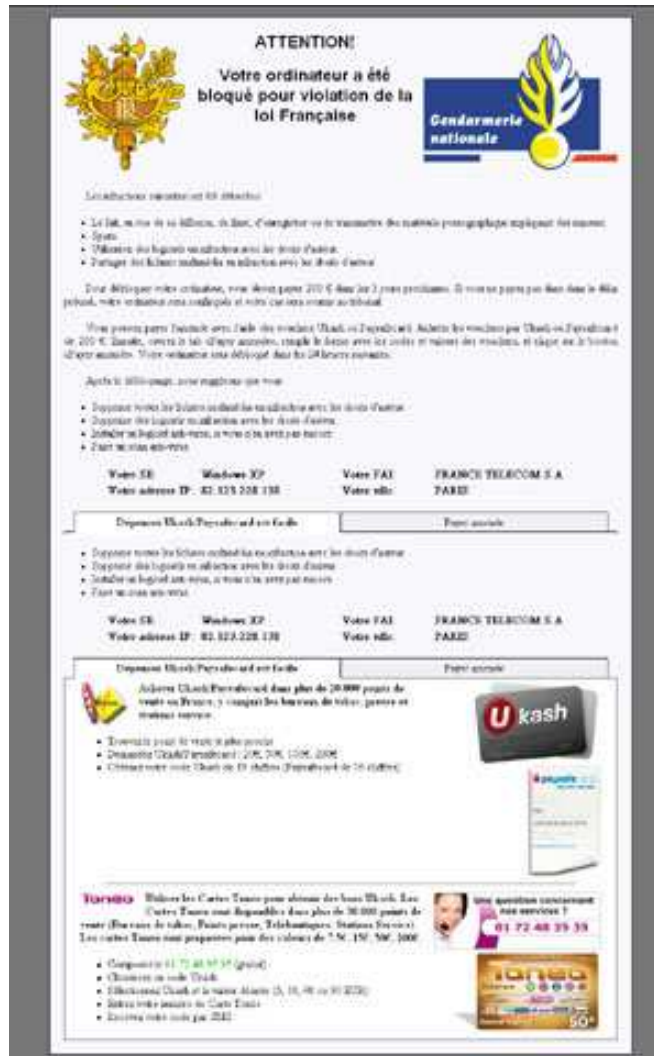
ATTENTION!

Votre ordinateur a été bloqué pour violation de la loi Française

Gendarmerie nationale

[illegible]

- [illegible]
- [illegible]
- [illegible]
- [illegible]

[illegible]

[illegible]

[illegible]

- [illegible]
- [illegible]
- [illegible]
- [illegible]

| Votre SE: | Windows XP | Votre FAI: | FRANCE TELECOM S.A |
|---|---|---|---|
| Votre adresse IP: | 82.123.228.138 | Votre ville: | PARIS |

Dépenser Ukash/Paysafecard est facile | Payer associé

- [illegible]
- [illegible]
- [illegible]
- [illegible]

| Votre SE: | Windows XP | Votre FAI: | FRANCE TELECOM S.A |
|---|---|---|---|
| Votre adresse IP: | 82.123.228.138 | Votre ville: | PARIS |

Dépenser Ukash/Paysafecard est facile | Payer associé

Acheter Ukash/Paysafecard dans plus de 20.000 points de vente en France, y compris les bureaux de tabac, presse et stations service.

- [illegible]
- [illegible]
- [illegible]

Ukash

paysafecard

Toneo Utilisez les Cartes Toneo pour obtenir des bons Ukash. Les Cartes Toneo sont disponibles dans plus de 30.000 points de vente (Bureaux de tabac, Points presse, Téléboutiques, Stations Service). Les cartes Toneo sont proposées pour des valeurs de 7.50, 150, 500, 1000

Une question concernant nos services ?
01 72 48 35 35

- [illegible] 01 72 48 35 35 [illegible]
- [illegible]
- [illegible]
- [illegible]
- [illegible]

Toneo